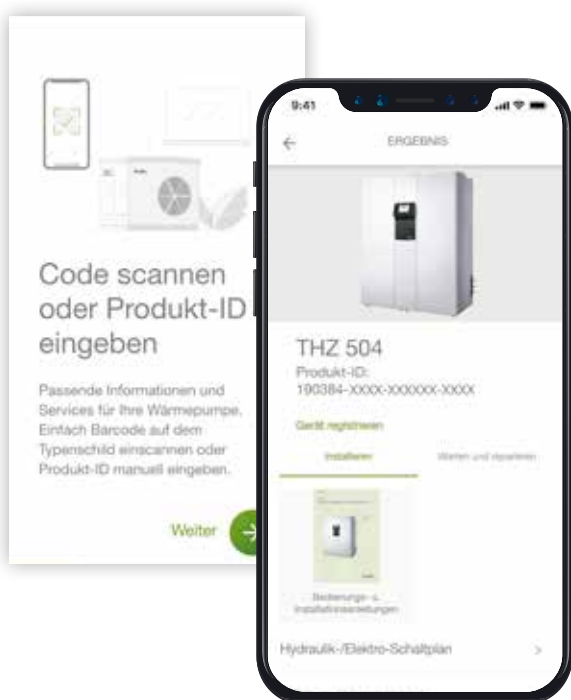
Code scannen oder Produkt-ID eingeben

Passende Informationen und Services für Ihre Wärmepumpe. Einfach Barcode auf dem Typenschild einscannen oder Produkt-ID manuell eingeben.

Weiter

9:41

ERGEBNIS

THZ 504
Produkt-ID:
190384-XXXX-XXXXXX-XXXX

Gerät registrieren

Installieren

Warten und reparieren

Bedienungs- u. Installationsanleitungen

Hydraulik-/Elektro-Schaltplan